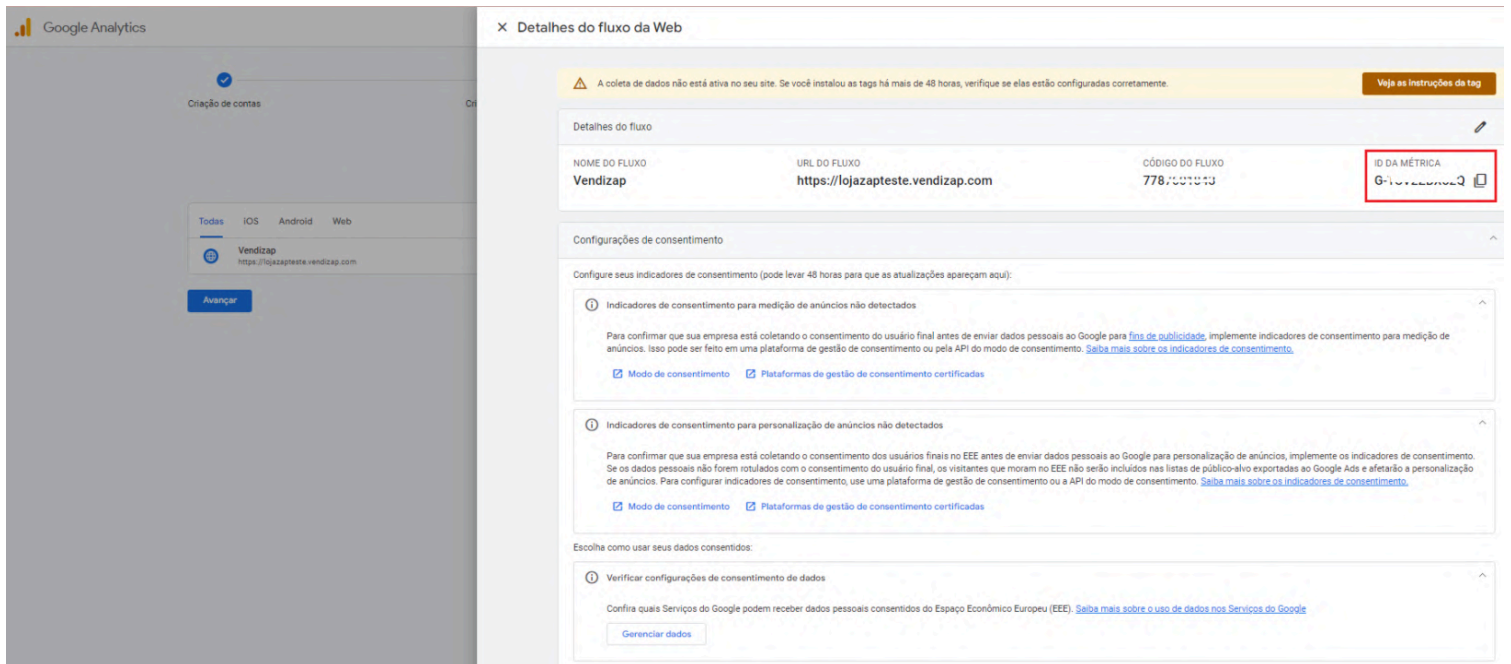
Google Analytics

Criação de contas

Cri

Todas iOS Android Web

Vendizap
https://lojazapteste.vendizap.com

Avançar

× Detalhes do fluxo da Web

A coleta de dados não está ativa no seu site. Se você instalou as tags há mais de 48 horas, verifique se elas estão configuradas corretamente.

Veja as instruções da tag

Detalhes do fluxo

NOME DO FLUXO
Vendizap

URL DO FLUXO
https://lojazapteste.vendizap.com

CÓDIGO DO FLUXO
778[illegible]

ID DA MÉTRICA
G-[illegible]

Configurações de consentimento

Configure seus indicadores de consentimento (pode levar 48 horas para que as atualizações apareçam aqui):

Indicadores de consentimento para medição de anúncios não detectados

Para confirmar que sua empresa está coletando o consentimento do usuário final antes de enviar dados pessoais ao Google para fins de publicidade, implemente indicadores de consentimento para medição de anúncios. Isso pode ser feito em uma plataforma de gestão de consentimento ou pela API do modo de consentimento. Saiba mais sobre os indicadores de consentimento.

Modo de consentimento

Plataformas de gestão de consentimento certificadas

Indicadores de consentimento para personalização de anúncios não detectados

Para confirmar que sua empresa está coletando o consentimento dos usuários finais no EEE antes de enviar dados pessoais ao Google para personalização de anúncios, implemente os indicadores de consentimento. Se os dados pessoais não forem rotulados com o consentimento do usuário final, os visitantes que moram no EEE não serão incluídos nas listas de público-alvo exportadas ao Google Ads e afetarão a personalização de anúncios. Para configurar indicadores de consentimento, use uma plataforma de gestão de consentimento ou a API do modo de consentimento. Saiba mais sobre os indicadores de consentimento.

Modo de consentimento

Plataformas de gestão de consentimento certificadas

Escolha como usar seus dados consentidos:

Verificar configurações de consentimento de dados

Confira quais Serviços do Google podem receber dados pessoais consentidos do Espaço Econômico Europeu (EEE). Saiba mais sobre o uso de dados nos Serviços do Google

Gerenciar dados